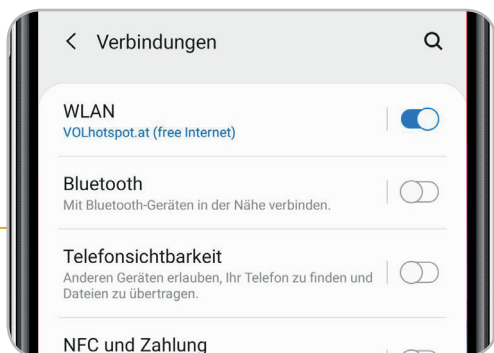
< Verbindungen

WLAN
VOLhotspot.at (free Internet)

Bluetooth
Mit Bluetooth-Geräten in der Nähe verbinden.

Telefonsichtbarkeit
Anderen Geräten erlauben, Ihr Telefon zu finden und Dateien zu übertragen.

NFC und Zahlung